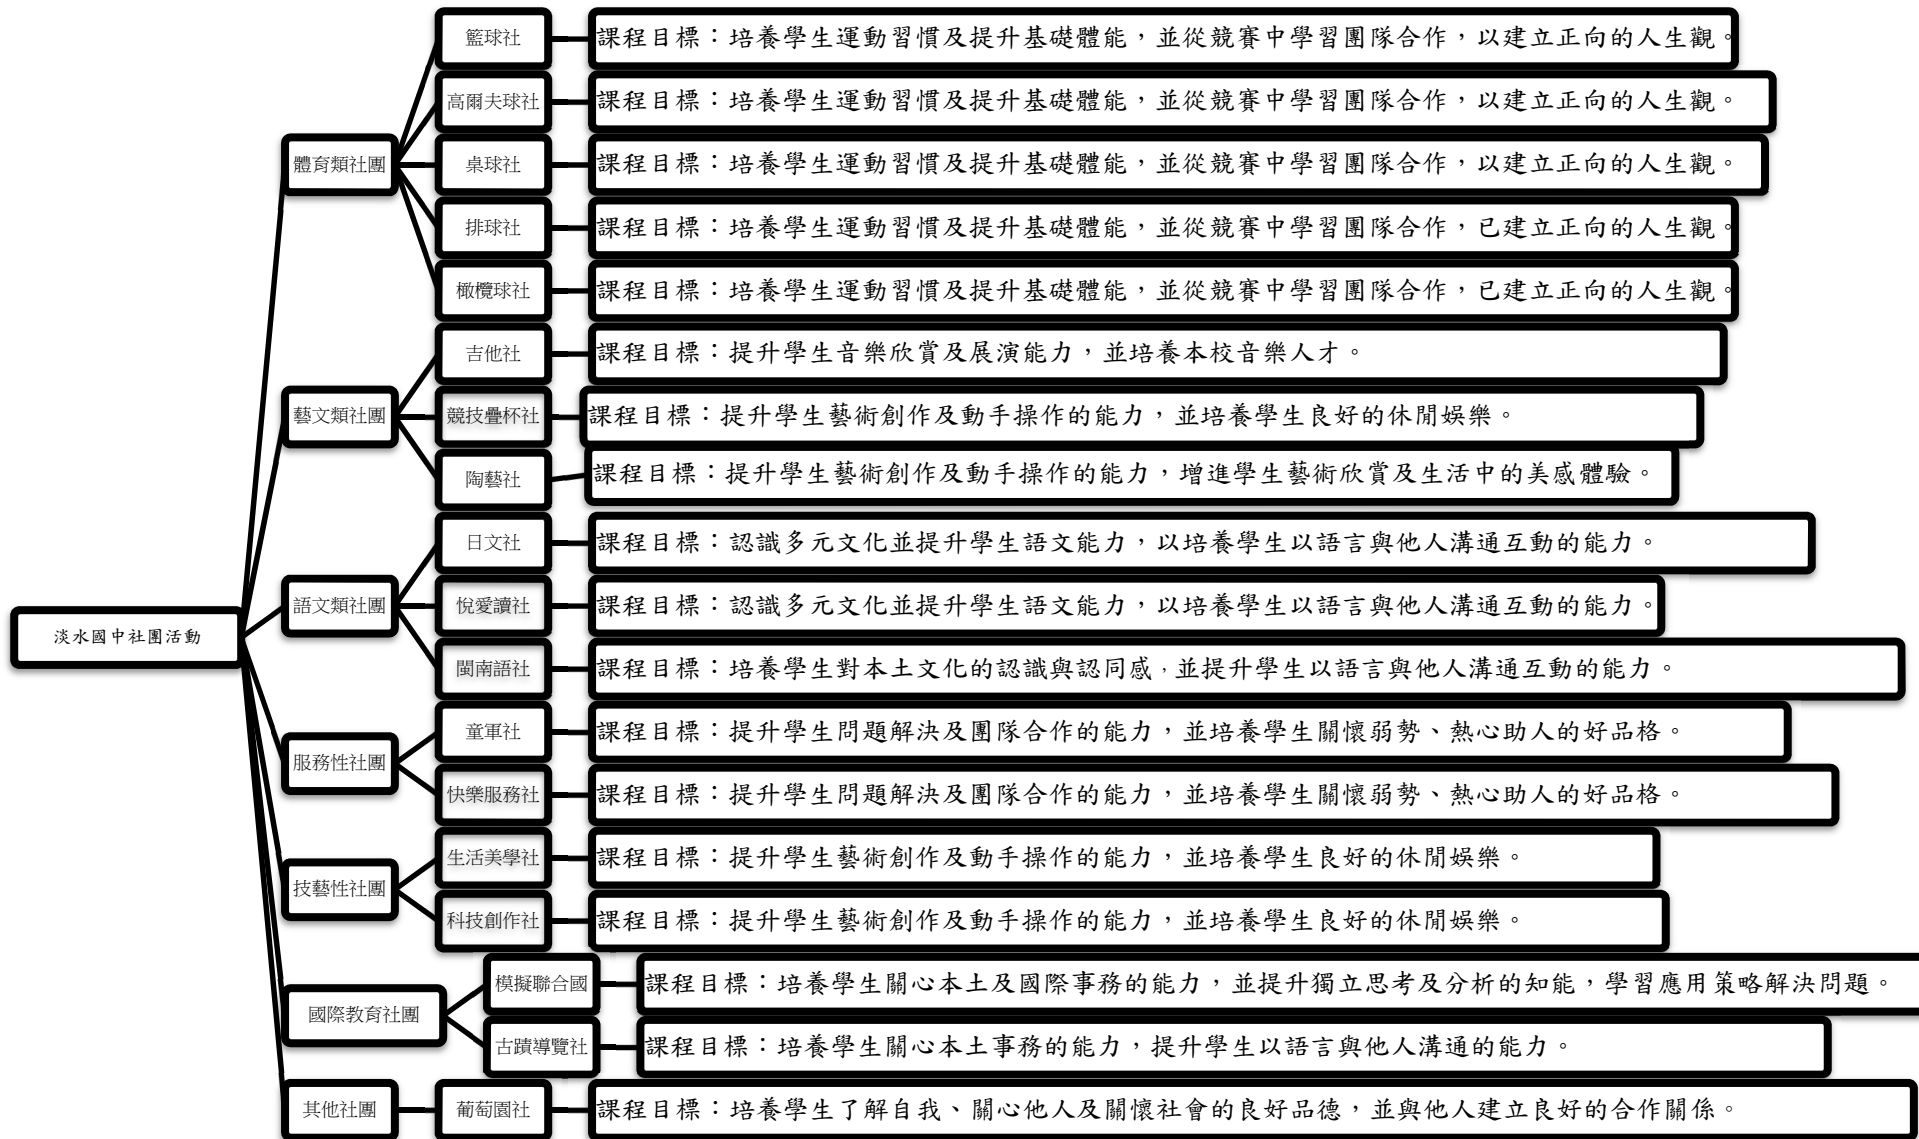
淡水國中社團活動

體育類社團

籃球社
課程目標：培養學生運動習慣及提升基礎體能，並從競賽中學習團隊合作，以建立正向的人生觀。

高爾夫球社
課程目標：培養學生運動習慣及提升基礎體能，並從競賽中學習團隊合作，以建立正向的人生觀。

桌球社
課程目標：培養學生運動習慣及提升基礎體能，並從競賽中學習團隊合作，以建立正向的人生觀。

排球社
課程目標：培養學生運動習慣及提升基礎體能，並從競賽中學習團隊合作，已建立正向的人生觀。

橄欖球社
課程目標：培養學生運動習慣及提升基礎體能，並從競賽中學習團隊合作，已建立正向的人生觀。

藝文類社團

吉他社
課程目標：提升學生音樂欣賞及展演能力，並培養本校音樂人才。

競技疊杯社
課程目標：提升學生藝術創作及動手操作的能力，並培養學生良好的休閒娛樂。

陶藝社
課程目標：提升學生藝術創作及動手操作的能力，增進學生藝術欣賞及生活中的美感體驗。

語文類社團

日文社
課程目標：認識多元文化並提升學生語文能力，以培養學生以語言與他人溝通互動的能力。

悅愛讀社
課程目標：認識多元文化並提升學生語文能力，以培養學生以語言與他人溝通互動的能力。

閩南語社
課程目標：培養學生對本土文化的認識與認同感，並提升學生以語言與他人溝通互動的能力。

服務性社團

童軍社
課程目標：提升學生問題解決及團隊合作的能力，並培養學生關懷弱勢、熱心助人的好品格。

快樂服務社
課程目標：提升學生問題解決及團隊合作的能力，並培養學生關懷弱勢、熱心助人的好品格。

技藝性社團

生活美學社
課程目標：提升學生藝術創作及動手操作的能力，並培養學生良好的休閒娛樂。

科技創作社
課程目標：提升學生藝術創作及動手操作的能力，並培養學生良好的休閒娛樂。

國際教育社團

模擬聯合國
課程目標：培養學生關心本土及國際事務的能力，並提升獨立思考及分析的知能，學習應用策略解決問題。

古蹟導覽社
課程目標：培養學生關心本土事務的能力，提升學生以語言與他人溝通的能力。

其他社團

葡萄園社
課程目標：培養學生了解自我、關心他人及關懷社會的良好品德，並與他人建立良好的合作關係。